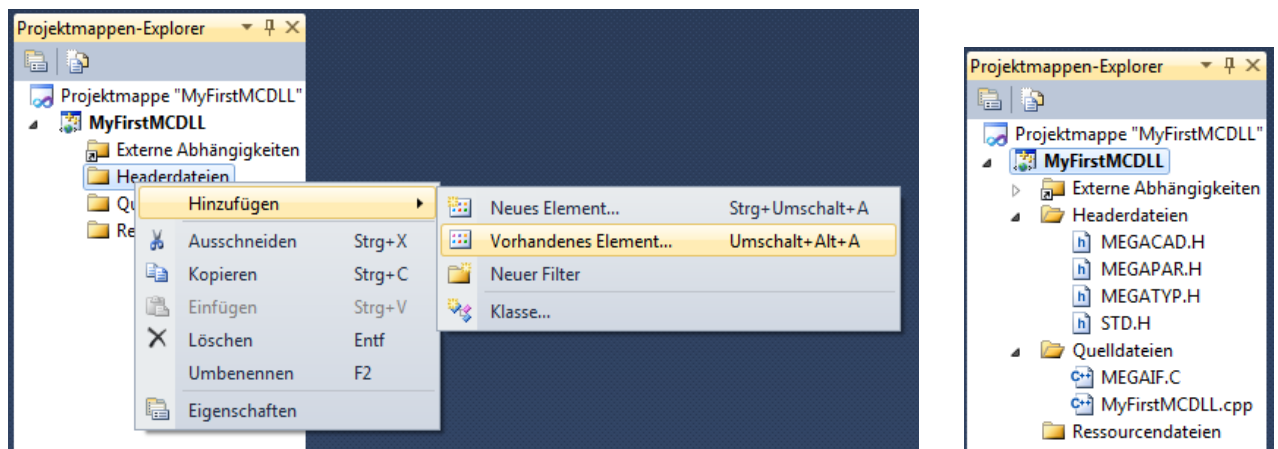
Projektmappen-Explorer

Projektmappe "MyFirstMCDLL"
MyFirstMCDLL
Externe Abhängigkeiten
Headerdateien
Qu
Re

Hinzufügen
Ausschneiden Strg+X
Kopieren Strg+C
Einfügen Strg+V
Löschen Entf
Umbenennen F2
Eigenschaften

Neues Element... Strg+Umschalt+A
Vorhandenes Element... Umschalt+Alt+A
Neuer Filter
Klasse...

Projektmappen-Explorer

Projektmappe "MyFirstMCDLL"
MyFirstMCDLL
Externe Abhängigkeiten
Headerdateien
MEGACAD.H
MEGAPAR.H
MEGATYP.H
STD.H
Quelldateien
MEGAIF.C
MyFirstMCDLL.cpp
Ressourcendateien